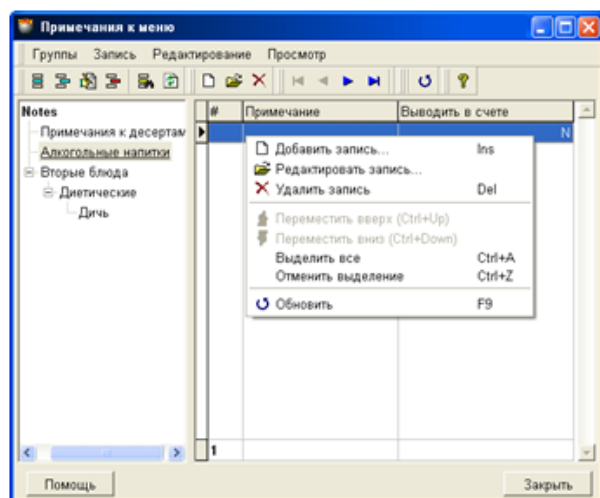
Примечания к меню

Группы Запись Редактирование Просмотр

Notes
Примечания к десертам
Алкогольные напитки
Вторые блюда
Диетические
Дичь

| # | Примечание | Выводить в счете |
|---|---|---|
| | | N |
| 1 | | |

Добавить запись... Ins
Редактировать запись...
Удалить запись Del
Переместить вверх (Ctrl+Up)
Переместить вниз (Ctrl+Down)
Выделить все Ctrl+A
Отменить выделение Ctrl+Z
Обновить F9

Помощь
Закрыть